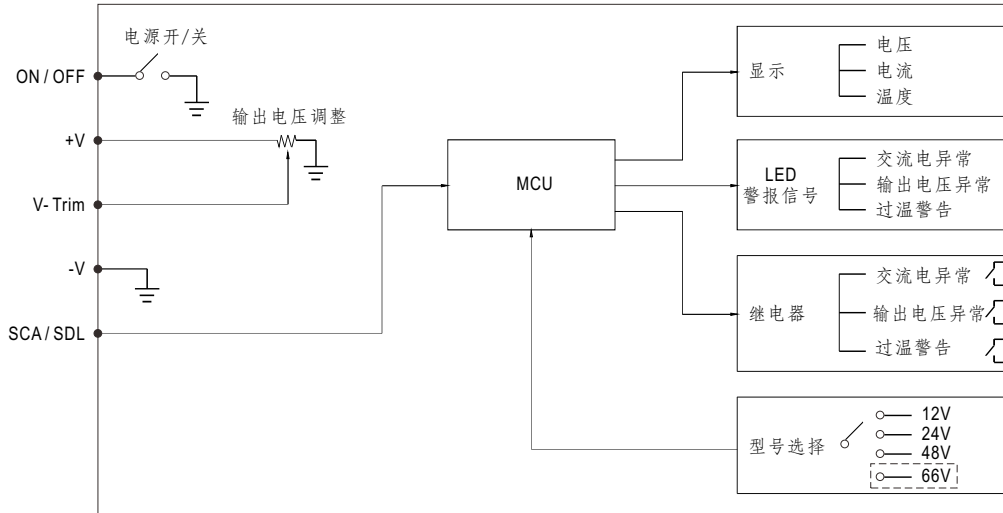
电源开/关

ON / OFF

+V

输出电压调整

V- Trim

-V

SCA / SDL

MCU

显示

电压
电流
温度

LED
警报信号

交流电异常
输出电压异常
过温警告

继电器

交流电异常
输出电压异常
过温警告

型号选择

12V
24V
48V
66V